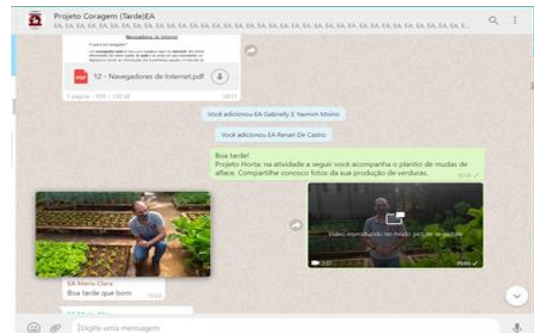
Projeto Coragem (Tarde)EA
EA, EA, EA, EA, EA, EA, EA, EA, EA, EA, EA, EA, EA, EA, EA, EA, EA, EA, EA, EA, EA, EA, EA, EA, EA, EA, EA, EA, EA, EA, E...

Navegadores de Internet

12 - Navegadores de Internet.pdf

1 página • PDF • 133 kB

Você adicionou EA Gabrielly E Yasmim Moino

Você adicionou EA Renan De Castro

Boa tarde!
Projeto Horta: na atividade a seguir você acompanha o plantio de mudas de alface. Compartilhe conosco fotos da sua produção de verduras.

Vídeo reproduzido no modo picture-in-picture

EA Maria Clara
Boa tarde que bom

Digite uma mensagem